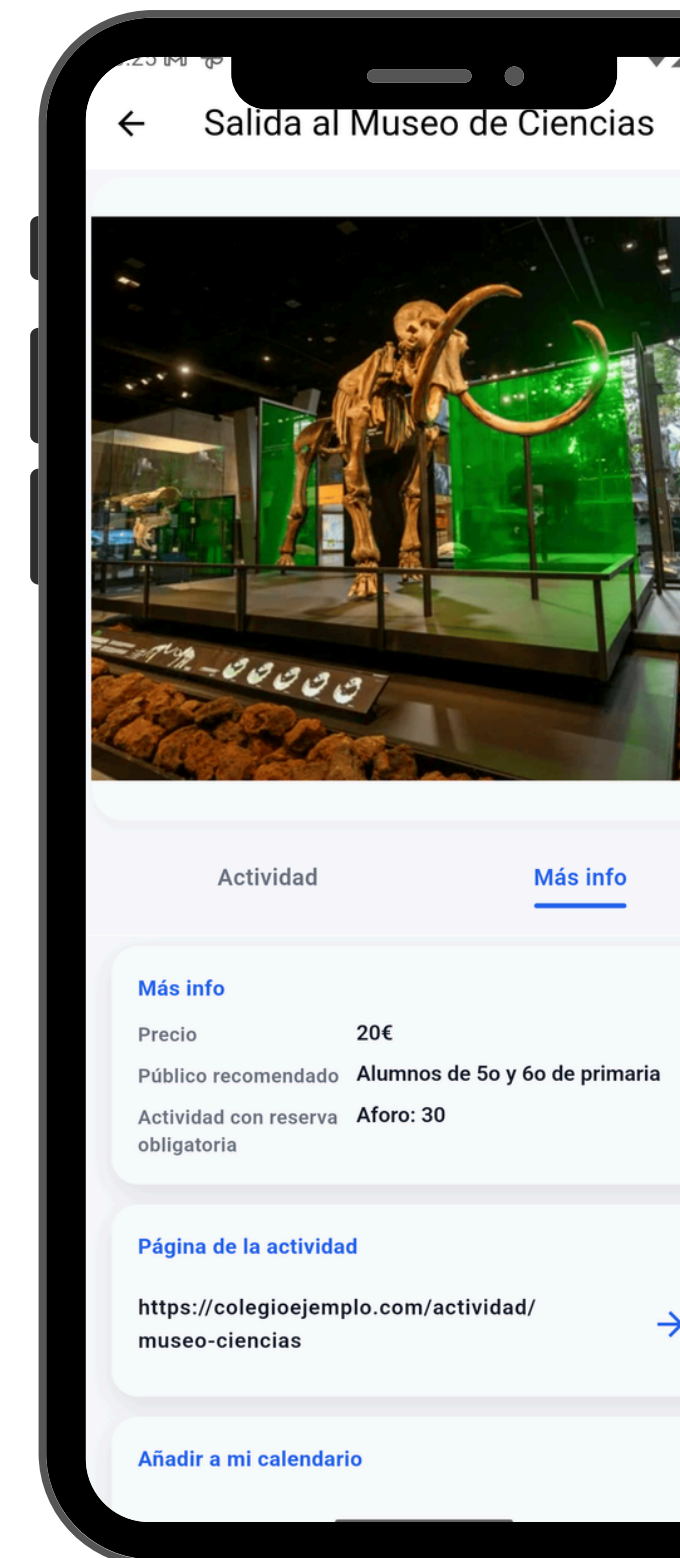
←  Salida al Museo de Ciencias

Actividad

Más info

Más info

| | |
|---|---|
| Precio | 20€ |
| Público recomendado | Alumnos de 5o y 6o de primaria |
| Actividad con reserva obligatoria | Aforo: 30 |

Página de la actividad

https://colegioejemplo.com/actividad/museo-ciencias →

Añadir a mi calendario